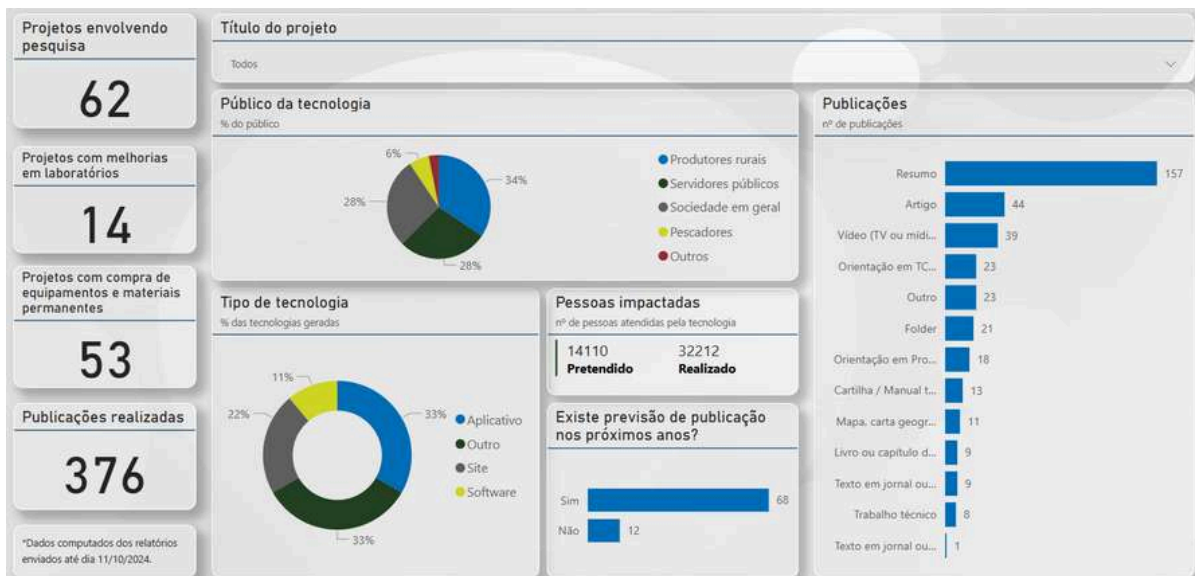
Projetos envolvendo pesquisa

62

Projetos com melhorias em laboratórios

14

Projetos com compra de equipamentos e materiais permanentes

53

Publicações realizadas

376

*Dados computados dos relatórios enviados até dia 11/10/2024.

Título do projeto

Todos

Público da tecnologia
% do público

6%
34%
28%
28%

Produtores rurais
Servidores públicos
Sociedade em geral
Pescadores
Outros

Tipo de tecnologia
% das tecnologias geradas

11%
22%
33%
33%

Aplicativo
Outro
Site
Software

Pessoas impactadas
nº de pessoas atendidas pela tecnologia

14110
Pretendido

32212
Realizado

Existe previsão de publicação nos próximos anos?

Sim 68
Não 12

Publicações
nº de publicações

| | |
|---|---|
| Resumo | 157 |
| Artigo | 44 |
| Vídeo (TV ou mídi... | 39 |
| Orientação em TC... | 23 |
| Outro | 23 |
| Folder | 21 |
| Orientação em Pro... | 18 |
| Cartilha / Manual t... | 13 |
| Mapa, carta geogr... | 11 |
| Livro ou capítulo d... | 9 |
| Texto em jornal ou... | 9 |
| Trabalho técnico | 8 |
| Texto em jornal ou... | 1 |